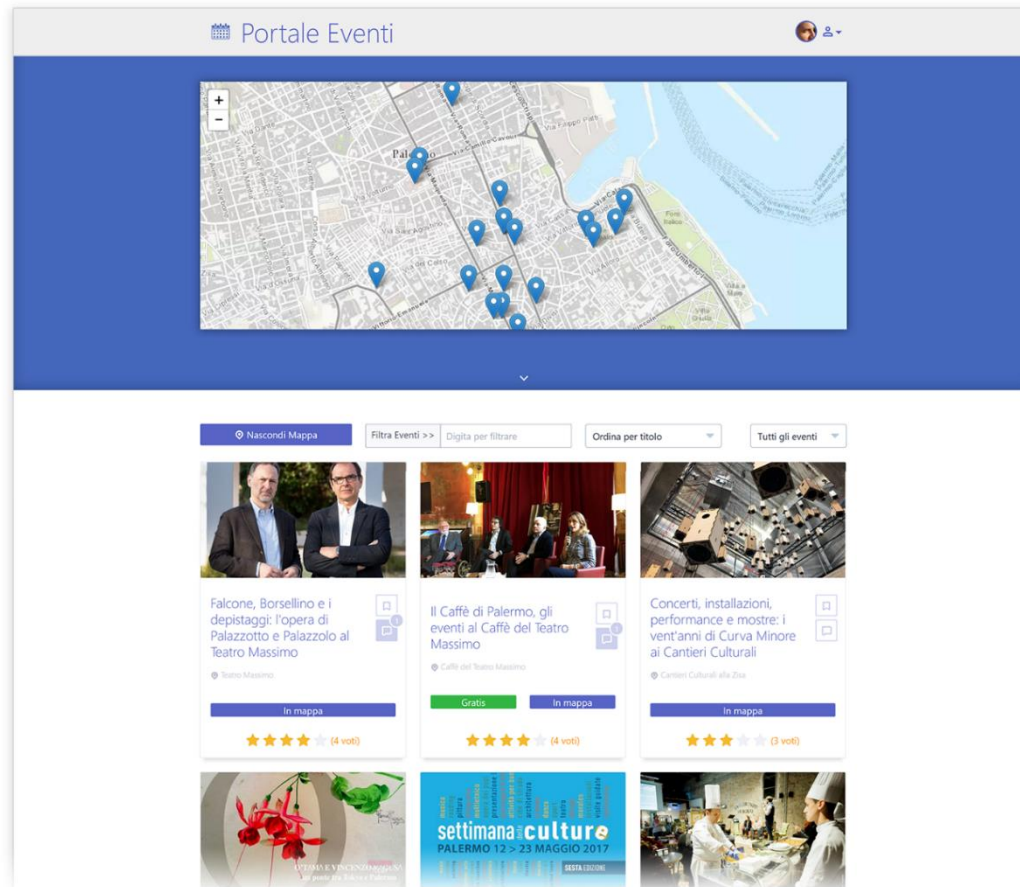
Portale Eventi

+
−

Nascondi Mappa

Filtra Eventi >> Digita per filtrare

Ordina per titolo

Tutti gli eventi

Falcone, Borsellino e i depistaggi: l'opera di Palazzotto e Palazzolo al Teatro Massimo

Teatro Massimo

In mappa

(4 voti)

Il Caffè di Palermo, gli eventi al Caffè del Teatro Massimo

Caffè del Teatro Massimo

Gratis

In mappa

(4 voti)

Concerti, installazioni, performance e mostre: i vent'anni di Curva Minore ai Cantieri Culturali

Cantieri Culturali alla Zisa

In mappa

(3 voti)

settimana culture
PALERMO 12 > 23 MAGGIO 2017
GESTA EDIZIONI